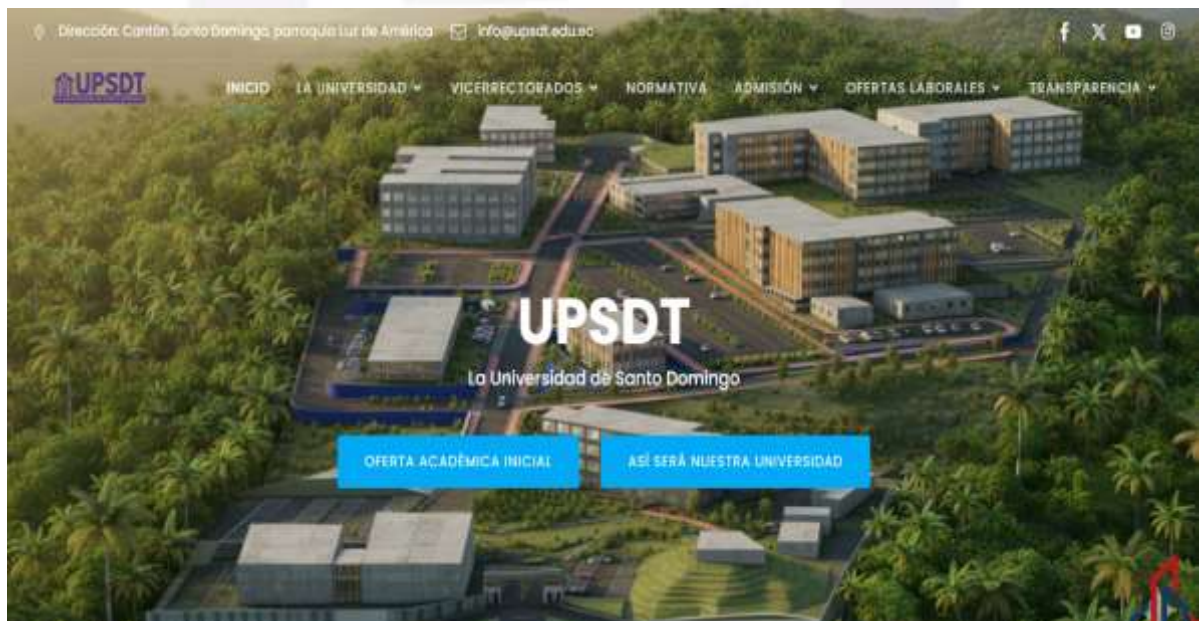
Dirección: Cantón Santo Domingo, parroquia Luz de América info@upsdt.edu.ec

UPSDT

INICIO LA UNIVERSIDAD VICERRECTORADOS NORMATIVA ADMISIÓN OFERTAS LABORALES TRANSPARENCIA

UPSDT

La Universidad de Santo Domingo

OFERTA ACADÉMICA INICIAL

ASÍ SERÁ NUESTRA UNIVERSIDAD